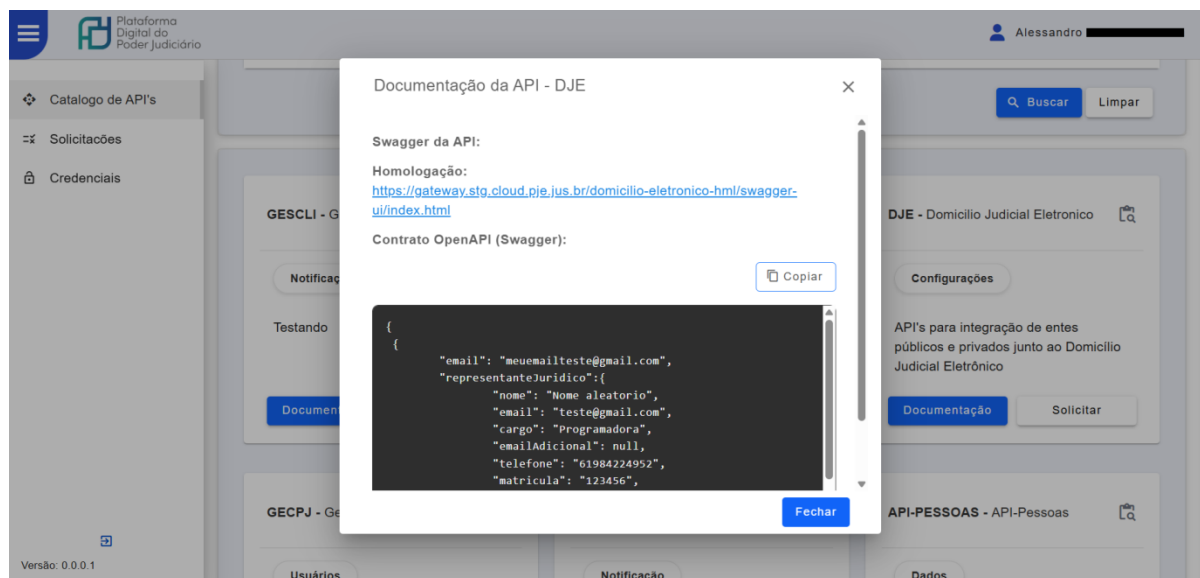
Plataforma Digital do Poder Judiciário

Alessandro

Catalogo de API's
Solicitacões
Credenciais

Versão: 0.0.0.1

Buscar
Limpar

GESCLI - G
Notificaç
Testando
Document

GECPJ - Ge
Usuários

Notificação

DJE - Domicilio Judicial Eletronico
Configurações
API's para integração de entes públicos e privados junto ao Domicilio Judicial Eletrônico
Documentação
Solicitar

API-PESSOAS - API-Pessoas
Dados

Documentação da API - DJE

Swagger da API:

Homologação:
https://gateway.stg.cloud.pje.jus.br/domicilio-eletronico-hml/swagger-ui/index.html

Contrato OpenAPI (Swagger):

Copiar

{
 {
 "email": "meuemailteste@gmail.com",
 "representanteJuridico":{
 "nome": "Nome aleatorio",
 "email": "teste@gmail.com",
 "cargo": "Programadora",
 "emailAdicional": null,
 "telefone": "61984224952",
 "matricula": "123456",

Fechar